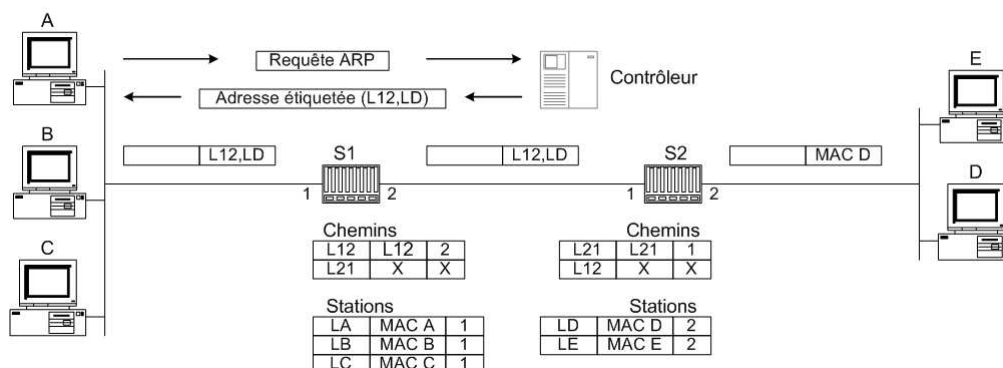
A

Requête ARP

Contrôleur

Adresse étiquetée (L12,LD)

E

B

L12,LD

S1

L12,LD

S2

MAC D

D

1

2

1

2

C

Chemins

| L12 | L12 | 2 |
|---|---|---|
| L21 | X | X |

Chemins

| L21 | L21 | 1 |
|---|---|---|
| L12 | X | X |

Stations

| LA | MAC A | 1 |
|---|---|---|
| LB | MAC B | 1 |
| LC | MAC C | 1 |

Stations

| LD | MAC D | 2 |
|---|---|---|
| LE | MAC E | 2 |